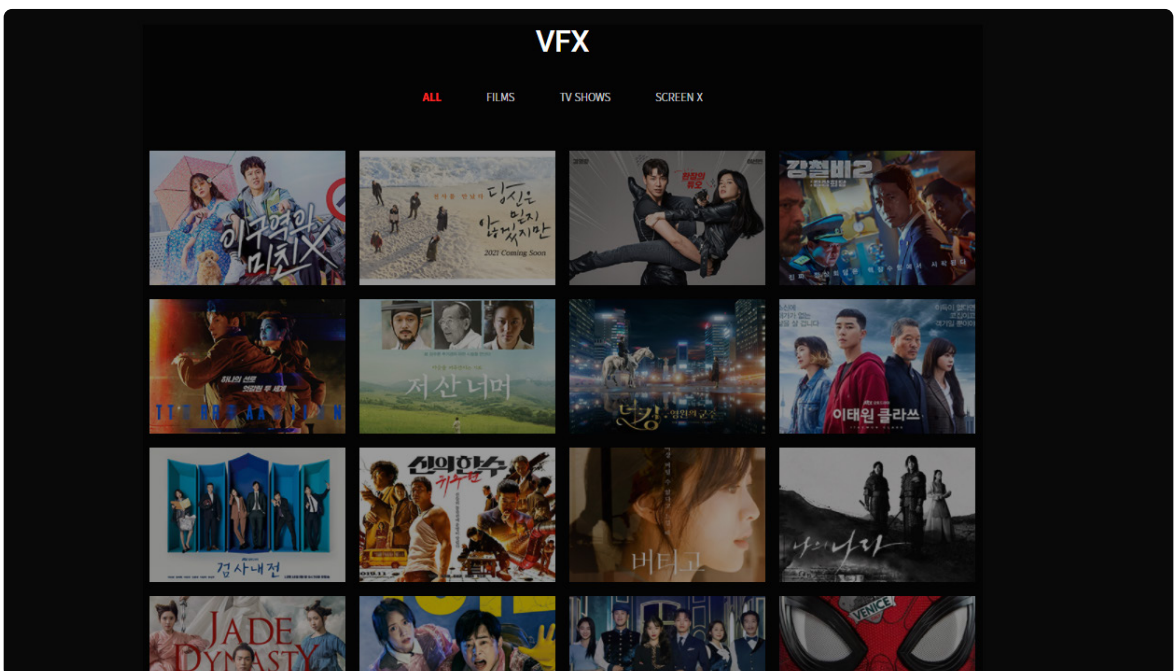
VFX

ALL FILMS TV SHOWS SCREEN X

이구역의 미친X

당신은 믿지 않겠지만

2021 Coming Soon

강철비2

저산너머

더 킹 영원의 군주

이태원 클라쓰

검사내전

신의한수 귀수편

버티고

나의 나라

JADE DYNASTY

VENICE